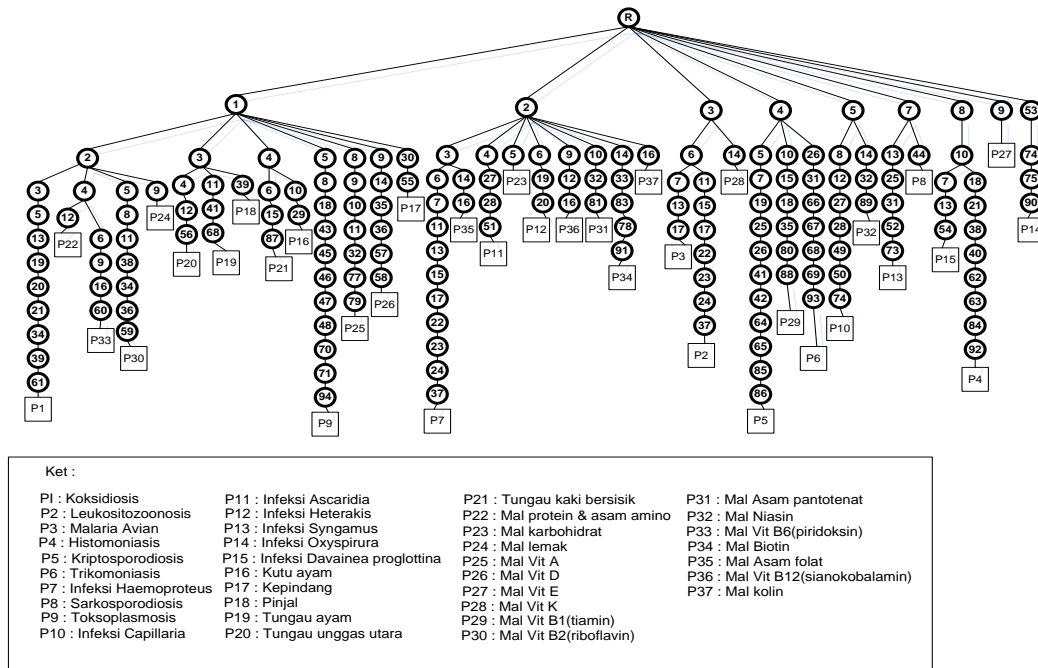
R

1 2 3 4 5 7 8 9 53

2 3 4 5 8 9 30
3 4 5 9
5 12 8 P24
13 P22 6 11
19 9 38
20 16 34
21 60 36
34 P33 59
39 P30
61
P1

4 11 39
12 41 P18
56 68
P20 P19

6 10
15 29
87 P16
P21

5 8 18 43 45 46 47 48 70 71 94 P9
9 10 11 32 77 79 P25
14 35 36 57 58 P26
55 P17

3 4 5 6 9 10 14 16
6 7 11 13 15 17 22 23 24 37 P7
14 16 P35
27 28 51 P11
P23
19 20 P12
12 16 P36
32 81 P31
33 83 78 91 P34
P37

6 14
7 13 17 P3
11 15 17 22 23 24 37 P2
P28

5 7 19 25 26 41 42 64 65 85 86 P5
10 15 18 35 80 88 P29
26 31 66 67 68 69 93 P6

8 12 27 28 49 50 74 P10
14 32 89 P32

13 25 31 52 73 P13
44 P8

10 7 13 54 P15
18 21 38 40 62 63 84 92 P4

P27

74 75 90 P14

Ket :

PI : Koksidiosis
P2 : Leukositozoonosis
P3 : Malaria Avian
P4 : Histomoniasis
P5 : Kriptosporodiosis
P6 : Trikomoniasis
P7 : Infeksi Haemoproteus
P8 : Sarkosporodiosis
P9 : Toksoplasmosis
P10 : Infeksi Capillaria

P11 : Infeksi Ascaridia
P12 : Infeksi Heterakis
P13 : Infeksi Syngamus
P14 : Infeksi Oxyspirura
P15 : Infeksi Davainea proglottina
P16 : Kutu ayam
P17 : Kepindang
P18 : Pinjal
P19 : Tungau ayam
P20 : Tungau unggas utara

P21 : Tungau kaki bersisik
P22 : Mal protein & asam amino
P23 : Mal karbohidrat
P24 : Mal lemak
P25 : Mal Vit A
P26 : Mal Vit D
P27 : Mal Vit E
P28 : Mal Vit K
P29 : Mal Vit B1(tiamin)
P30 : Mal Vit B2(riboflavin)

P31 : Mal Asam pantotenat
P32 : Mal Niasin
P33 : Mal Vit B6(piridoksin)
P34 : Mal Biotin
P35 : Mal Asam folat
P36 : Mal Vit B12(sianokobalamin)
P37 : Mal kolin